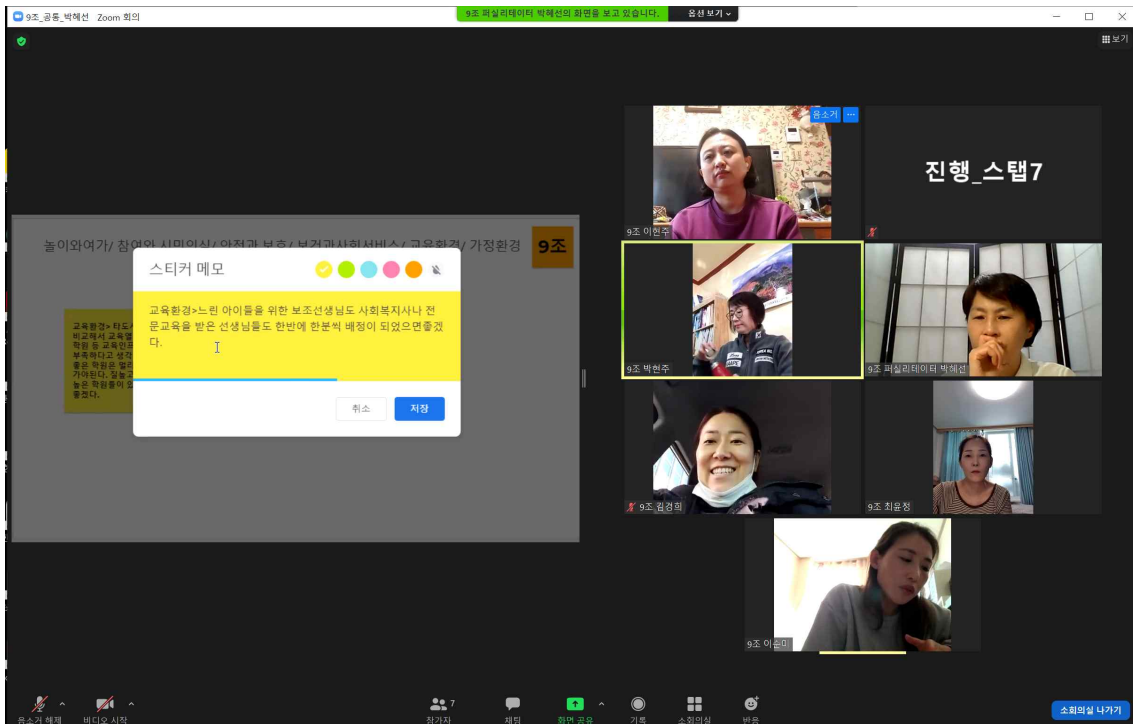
9조_공통_박혜선 Zoom 회의

9조 퍼실리테이터 박혜선의 화면을 보고 있습니다.

옵션 보기

보기

놀이와여가/ 참여와 시민의식/ 안전과 보호/ 보건과사회서비스/ 교육환경/ 가정환경

9조

교육환경> 타도시 비교해서 교육열 학원 등 교육인프 부족하다고 생각 좋은 학원은 멀리 가야된다. 질높고 높은 학원들이 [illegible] 좋겠다.

스티커 메모

교육환경>느린 아이들을 위한 보조선생님도 사회복지사나 전문교육을 받은 선생님들도 한반에 한분씩 배정이 되었으면좋겠다.

취소

저장

음소거

9조 이현주

진행_스탭7

9조 박현주

9조 퍼실리테이터 박혜선

9조 김경희

9조 최윤정

9조 이승미

음소거 해제

비디오 시작

7

참가자

채팅

화면 공유

기록

소회의실

반응

소회의실 나가기